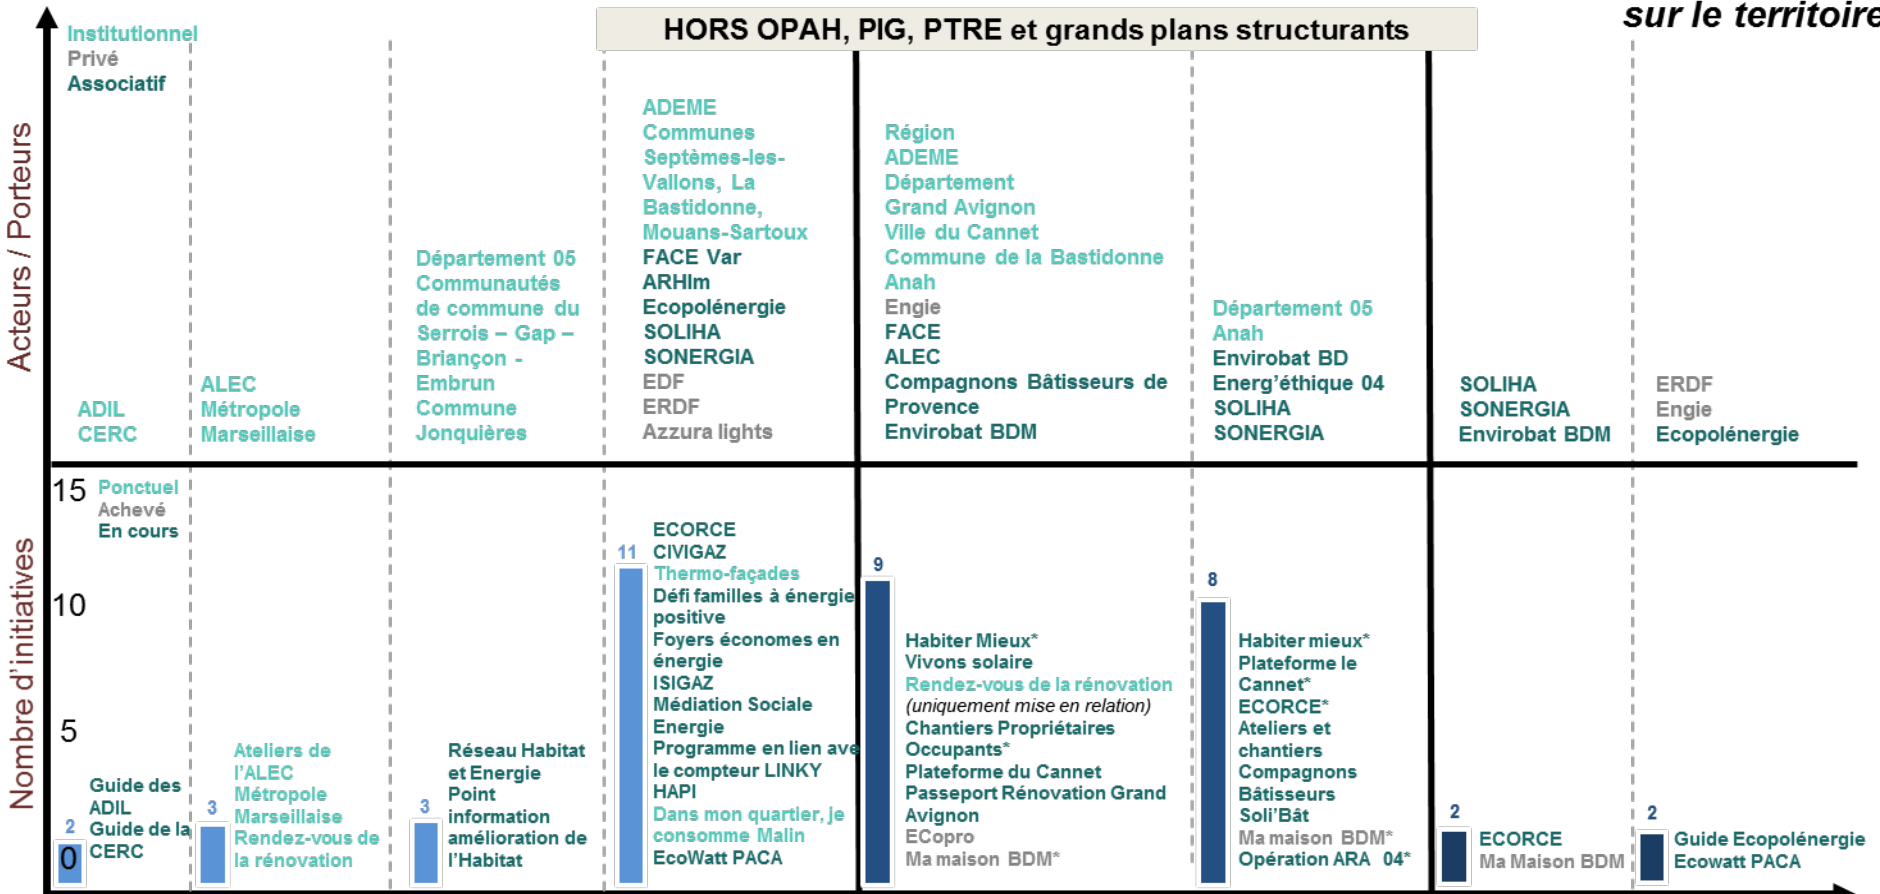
sur le territoire

HORS OPAH, PIG, PTRE et grands plans structurants

Institutionnel
Privé
Associatif

Acteurs / Porteurs

ADIL
CERC

ALEC
Métropole
Marseillaise

Département 05
Communautés de commune du Serrois – Gap – Briançon - Embrun
Commune Jonquières

ADEME
Communes Septèmes-les-Vallons, La Bastidonne, Mouans-Sartoux
FACE Var
ARHIm
Ecopolénergie
SOLIHA
SONERGIA
EDF
ERDF
Azzura lights

Région
ADEME
Département
Grand Avignon
Ville du Cannet
Commune de la Bastidonne
Anah
Engie
FACE
ALEC
Compagnons Bâtisseurs de Provence
Envirobat BDM

Département 05
Anah
Envirobat BD
Energ'éthique 04
SOLIHA
SONERGIA

SOLIHA
SONERGIA
Envirobat BDM

ERDF
Engie
Ecopolénergie

Nombre d'initiatives

15
10
5
0

Ponctuel
Achevé
En cours

2
Guide des ADIL
Guide de la CERC

3
Ateliers de l'ALEC Métropole Marseillaise
Rendez-vous de la rénovation

3
Réseau Habitat et Energie
Point information amélioration de l'Habitat

11
ECORCE
CIVIGAZ
Thermo-façades
Défi familles à énergie positive
Foyers économes en énergie
ISIGAZ
Médiation Sociale Energie
Programme en lien ave le compteur LINKY
HAPI
Dans mon quartier, je consomme Malin
EcoWatt PACA

9
Habiter Mieux*
Vivons solaire
Rendez-vous de la rénovation
(uniquement mise en relation)
Chantiers Propriétaires Occupants*
Plateforme du Cannet
Passeport Rénovation Grand Avignon
ECopro
Ma maison BDM*

8
Habiter mieux*
Plateforme le Cannet*
ECORCE*
Ateliers et chantiers Compagnons Bâtisseurs
Soli'Bât
Ma maison BDM*
Opération ARA 04*

2
ECORCE
Ma Maison BDM

2
Guide Ecopolénergie
Ecowatt PACA